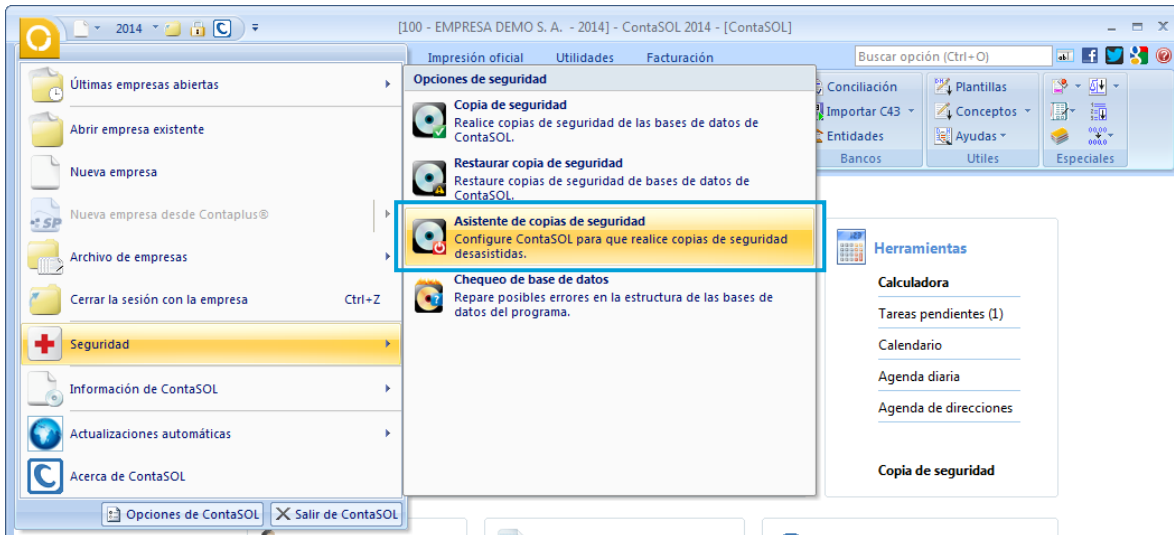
2014

[100 - EMPRESA DEMO S. A. - 2014] - ContaSOL 2014 - [ContaSOL]

Impresión oficial Utilidades Facturación

Buscar opción (Ctrl+O)

Últimas empresas abiertas

Abrir empresa existente

Nueva empresa

Nueva empresa desde Contaplus®

Archivo de empresas

Cerrar la sesión con la empresa Ctrl+Z

Seguridad

Información de ContaSOL

Actualizaciones automáticas

Acerca de ContaSOL

Opciones de ContaSOL

Salir de ContaSOL

Opciones de seguridad

Copia de seguridad
Realice copias de seguridad de las bases de datos de ContaSOL.

Restaurar copia de seguridad
Restaure copias de seguridad de bases de datos de ContaSOL.

Asistente de copias de seguridad
Configure ContaSOL para que realice copias de seguridad desasistidas.

Chequeo de base de datos
Repare posibles errores en la estructura de las bases de datos del programa.

Conciliación
Importar C43
Entidades
Bancos

Plantillas
Conceptos
Ayudas
Utiles

Especiales

Herramientas

Calculadora

Tareas pendientes (1)

Calendario

Agenda diaria

Agenda de direcciones

Copia de seguridad